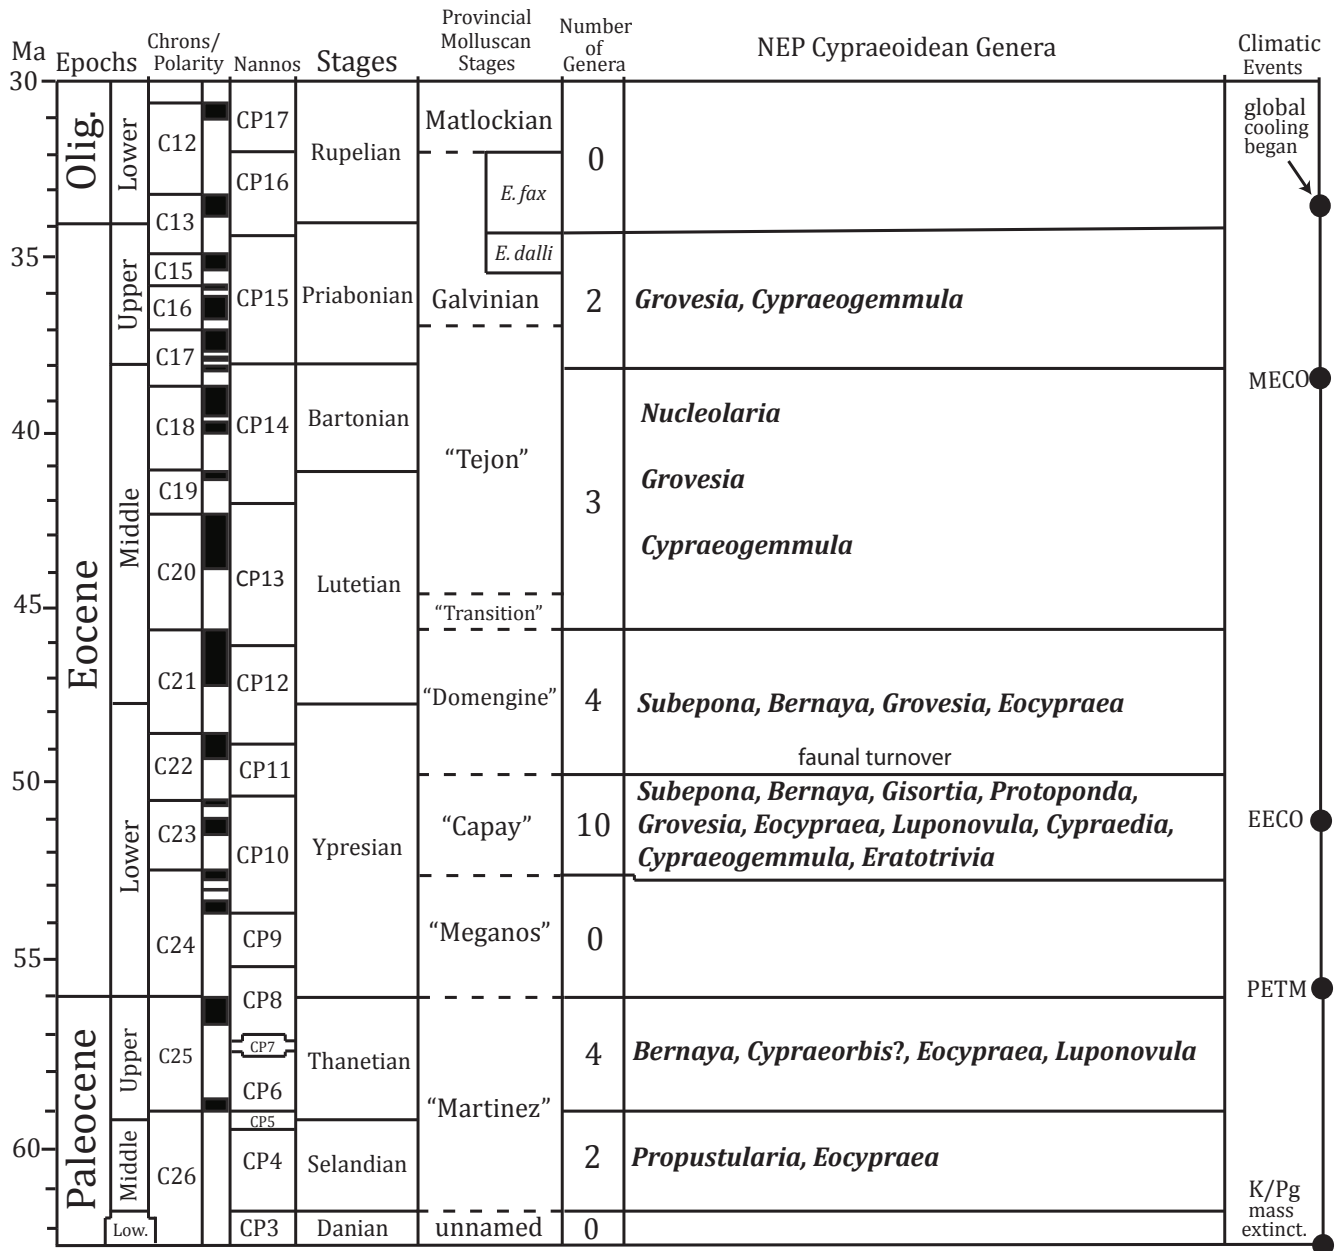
| Ma | Epochs | | Chrons/ Polarity | Nannos | Stages | Provincial Molluscan Stages | Number of Genera | NEP Cypraeoidean Genera | Climatic Events |
|---|---|---|---|---|---|---|---|---|---|
| 30 | Olig. | Lower | C12 | CP17 | Rupelian | Matlockian | 0 | | global cooling began |
| | | | C13 | CP16 | | *E. fax* | | | |
| 35 | Eocene | Upper | C15 | CP15 | Priabonian | *E. dalli* | | | |
| | | | C16 | | | Galvinian | 2 | ***Grovesia, Cypraeogemmula*** | |
| | | | C17 | | | | | | |
| | | Middle | C18 | CP14 | Bartonian | "Tejon" | 3 | ***Nucleolaria*** | MECO |
| 40 | | | C19 | | | | | ***Grovesia*** | |
| | | | C20 | CP13 | Lutetian | | | ***Cypraeogemmula*** | |
| 45 | | | | | | "Transition" | | | |
| | | | C21 | CP12 | | "Domengine" | 4 | ***Subepona, Bernaya, Grovesia, Eocypraea*** | |
| | | | | | | | | faunal turnover | |
| | | Lower | C22 | CP11 | Ypresian | | | | |
| 50 | | | C23 | CP10 | | "Capay" | 10 | ***Subepona, Bernaya, Gisortia, Protoponda, Grovesia, Eocypraea, Luponovula, Cypraedia, Cypraeogemmula, Eratotrivia*** | EECO |
| 55 | | | C24 | CP9 | | "Meganos" | 0 | | |
| | Paleocene | Upper | C25 | CP8 | | | | | PETM |
| | | | | CP7 | Thanetian | "Martinez" | 4 | ***Bernaya, Cypraeorbis?, Eocypraea, Luponovula*** | |
| | | | | CP6 | | | | | |
| | | | | CP5 | | | | | |
| 60 | | Middle | C26 | CP4 | Selandian | | 2 | ***Propustularia, Eocypraea*** | |
| | | Low. | | CP3 | Danian | unnamed | 0 | | K/Pg mass extinct. |